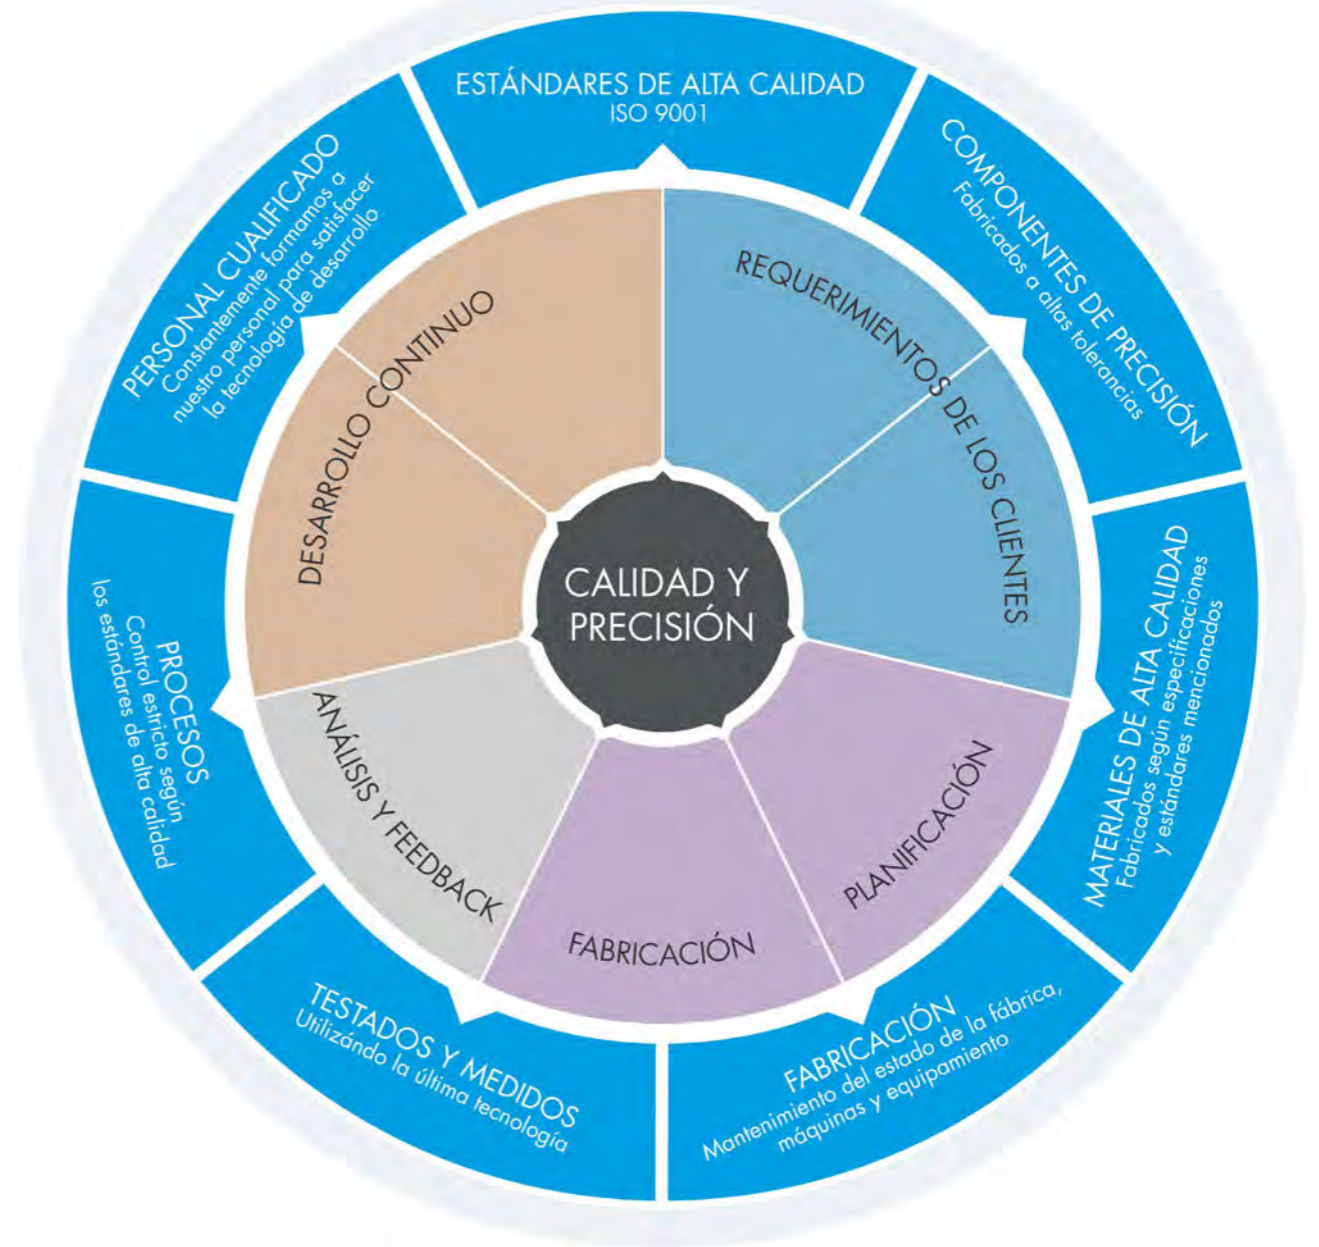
ESTÁNDARES DE ALTA CALIDAD
ISO 9001

COMPONENTES DE PRECISIÓN
Fabricados a altas tolerancias

MATERIALES DE ALTA CALIDAD
Fabricados según especificaciones y estándares mencionados

FABRICACIÓN
Mantenimiento del estado de la fábrica, máquinas y equipamiento

TESTADOS Y MEDIDOS
Utilizándo la última tecnología

PROCESOS
Control estricto según los estándares de alta calidad

PERSONAL CUALIFICADO
Constantemente formamos a nuestro personal para satisfacer la tecnología de desarrollo

REQUERIMIENTOS DE LOS CLIENTES

PLANIFICACIÓN

FABRICACIÓN

ANÁLISIS Y FEEDBACK

DESARROLLO CONTINUO

CALIDAD Y PRECISIÓN